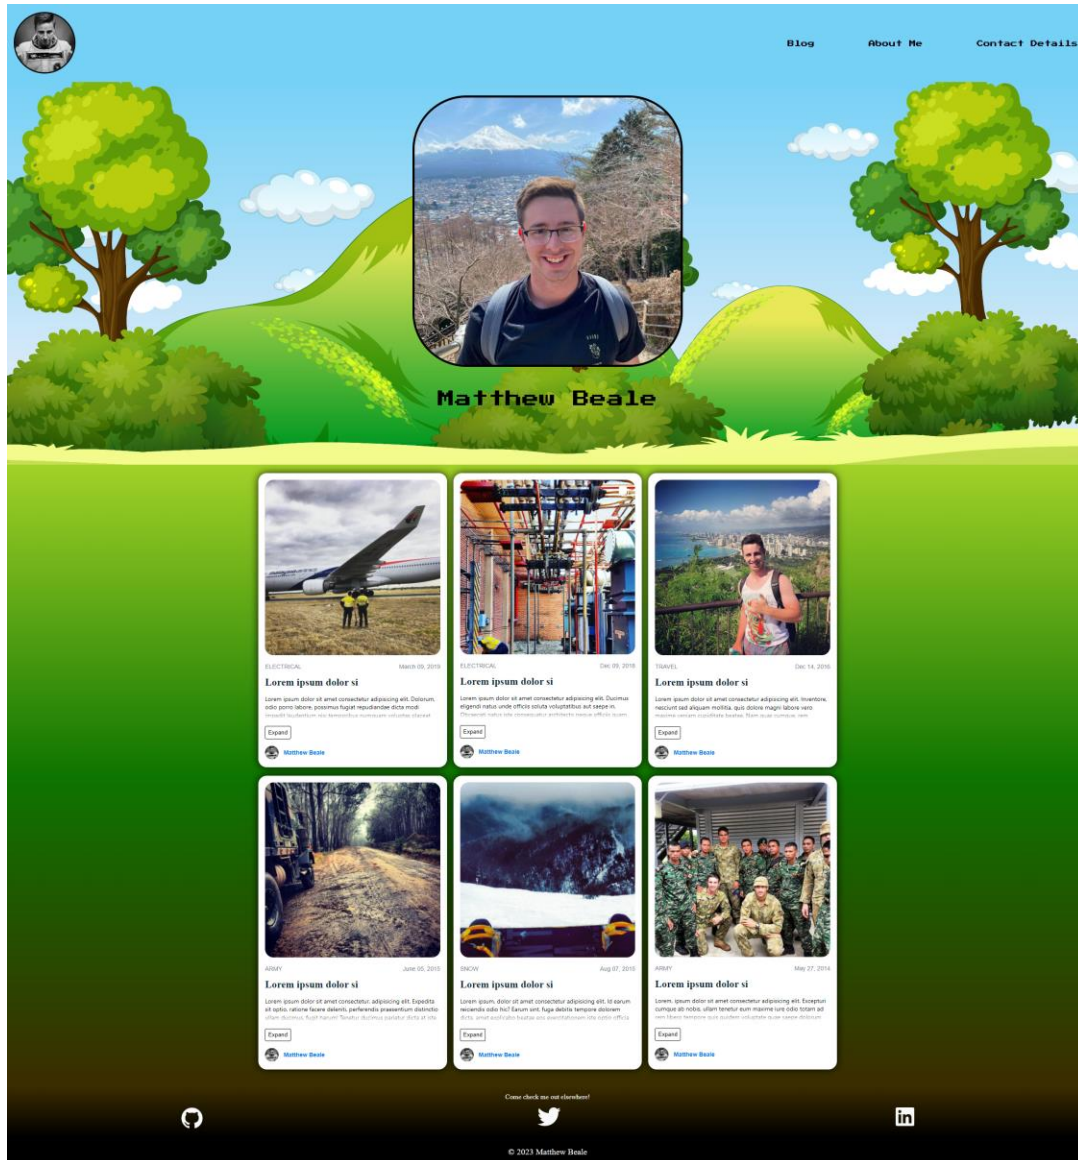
Blog About Me Contact Details

Matthew Beale

ELECTRICAL March 09, 2019

Lorem ipsum dolor si

Lorem ipsum dolor sit amet consectetur adipisicing elit. Dolorum, odio porro labore, possimus fugiat repudiandae dicta modi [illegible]

Expand

Matthew Beale

ELECTRICAL Dec 09, 2018

Lorem ipsum dolor si

Lorem ipsum dolor sit amet consectetur adipisicing elit. Ducimus eligendi natus unde officiis soluta voluptatibus aut saepe in. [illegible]

Expand

Matthew Beale

TRAVEL Dec 14, 2016

Lorem ipsum dolor si

Lorem ipsum dolor sit amet consectetur adipisicing elit. Inventore, nesciunt sed aliquam mollitia, quis dolore magni labore vero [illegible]

Expand

Matthew Beale

ARMY June 05, 2015

Lorem ipsum dolor si

Lorem ipsum dolor sit amet consectetur adipisicing elit. Expedita sit optio, ratione facere deleniti, perferendis praesentium distinctio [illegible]

Expand

Matthew Beale

SNOW Aug 07, 2015

Lorem ipsum dolor si

Lorem ipsum, dolor sit amet consectetur adipisicing elit. Id earum reiciendis odio hic! Earum sint, fuga debitis tempore dolorem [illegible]

Expand

Matthew Beale

ARMY May 27, 2014

Lorem ipsum dolor si

Lorem, ipsum dolor sit amet consectetur adipisicing elit. Excepturi cumque ab nobis, ullam tenetur eum maxime iure odio totam ad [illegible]

Expand

Matthew Beale

Come check me out elsewhere!

© 2023 Matthew Beale